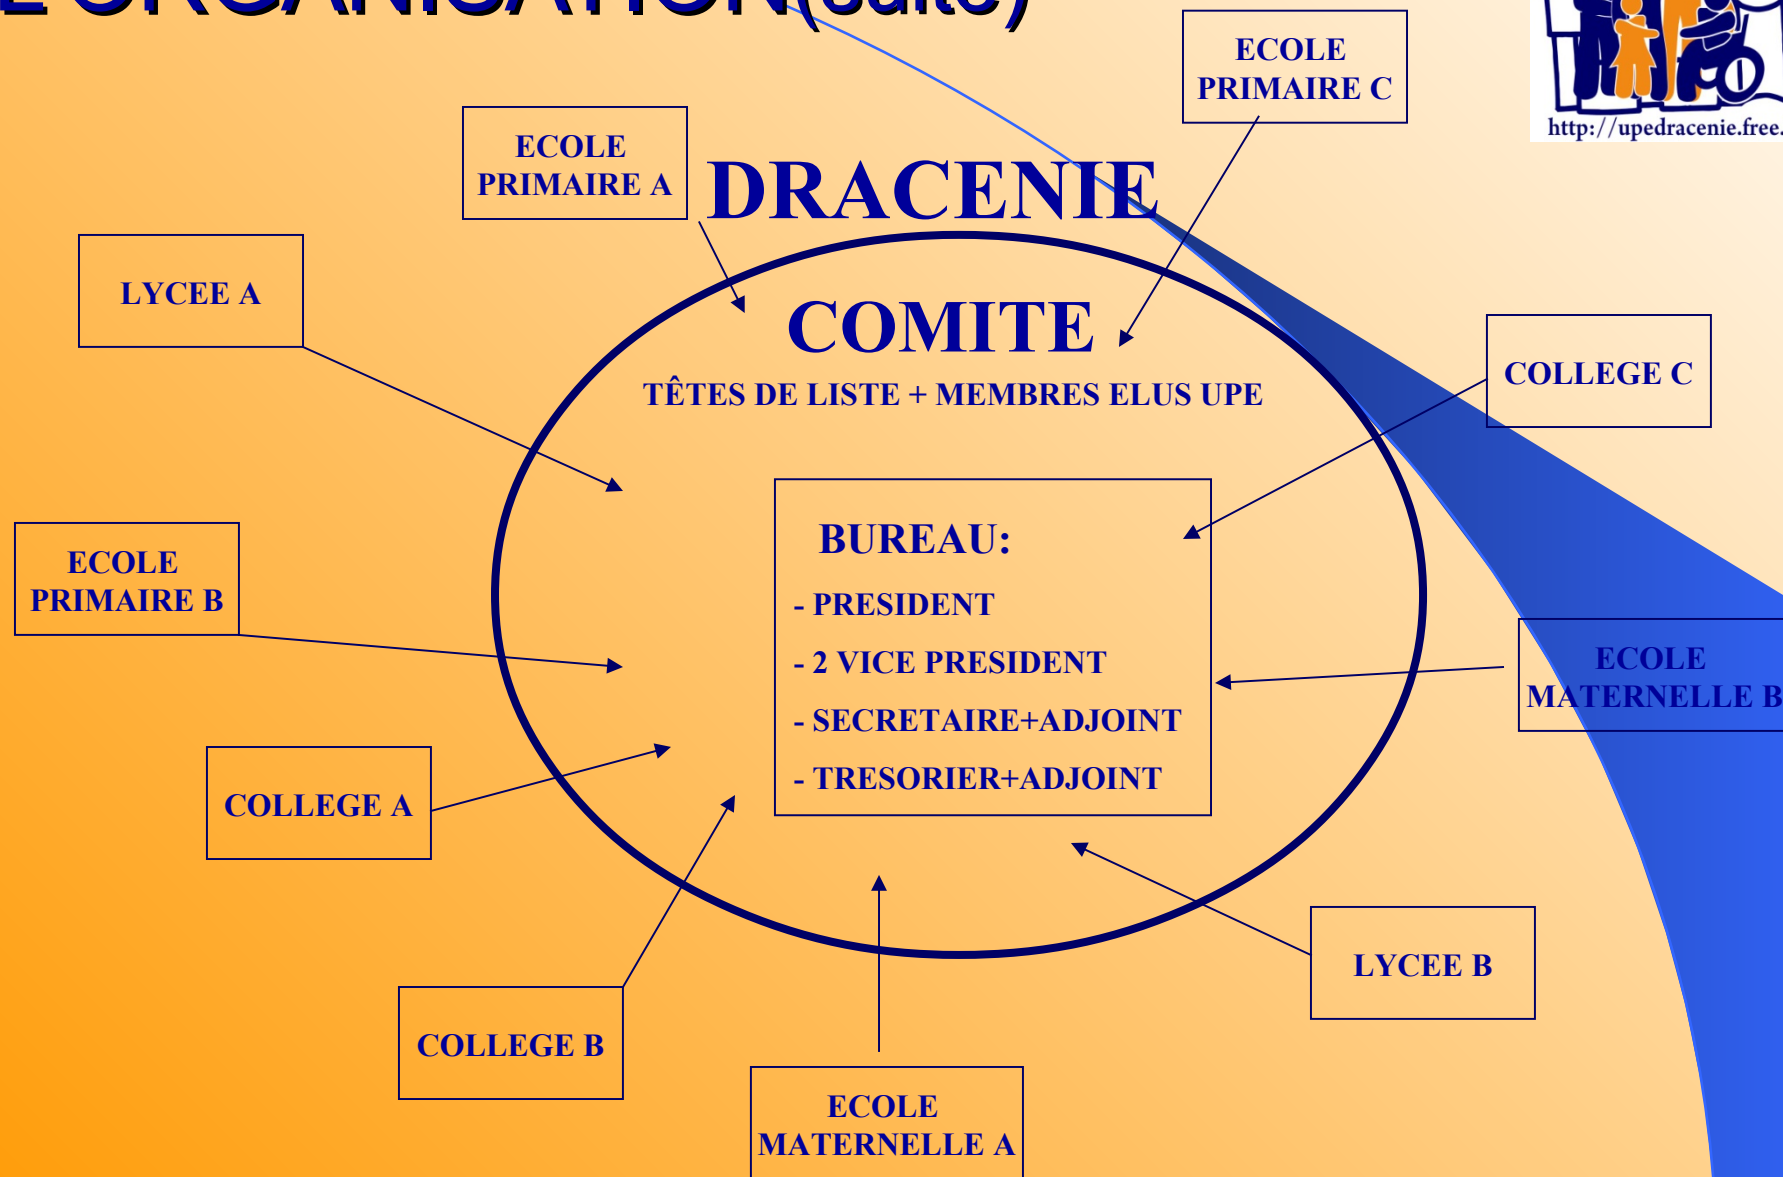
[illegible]ORGANISATION(suite)

http://upedracenie.free.

ECOLE PRIMAIRE C

ECOLE PRIMAIRE A

DRACENIE

LYCEE A

COMITE

TÊTES DE LISTE + MEMBRES ELUS UPE

COLLEGE C

BUREAU:

- PRESIDENT

- 2 VICE PRESIDENT

- SECRETAIRE+ADJOINT

- TRESORIER+ADJOINT

ECOLE PRIMAIRE B

ECOLE MATERNELLE B

COLLEGE A

LYCEE B

COLLEGE B

ECOLE MATERNELLE A